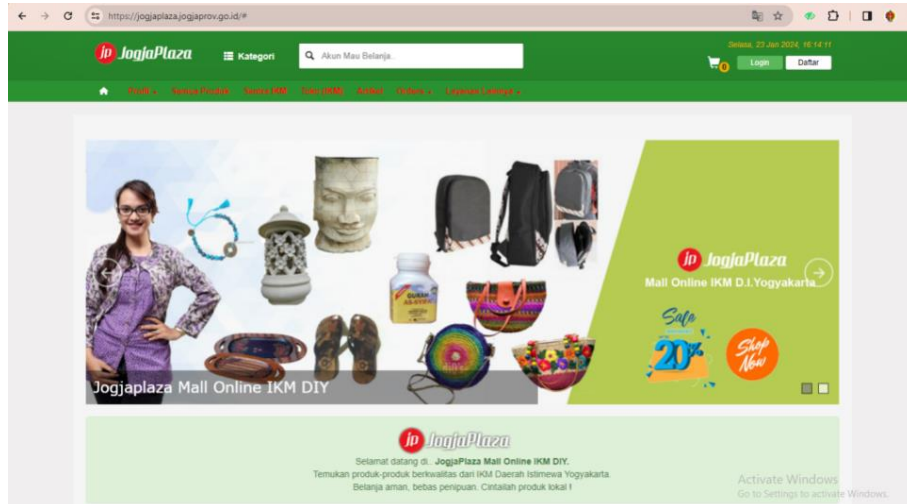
https://jogjaplaza.jogjaprov.go.id/#

jp JogjaPlaza

Kategori

Akun Mau Belanja..

Selasa, 23 Jan 2024, 16:14:11

0

Login

Daftar

Profil Semua Produk Semua IKM Toko (IKM) Artikel Unduh Layanan Lainnya

jp JogjaPlaza

Mall Online IKM D.I.Yogyakarta

Sale 20%

Shop Now

Jogjaplaza Mall Online IKM DIY

jp JogjaPlaza

Selamat datang di.. JogjaPlaza Mall Online IKM DIY.

Temukan produk-produk berkwalitas dari IKM Daerah Istimewa Yogyakarta.

Belanja aman, bebas penipuan. Cintailah produk lokal !

Activate Windows

Go to Settings to activate Windows.